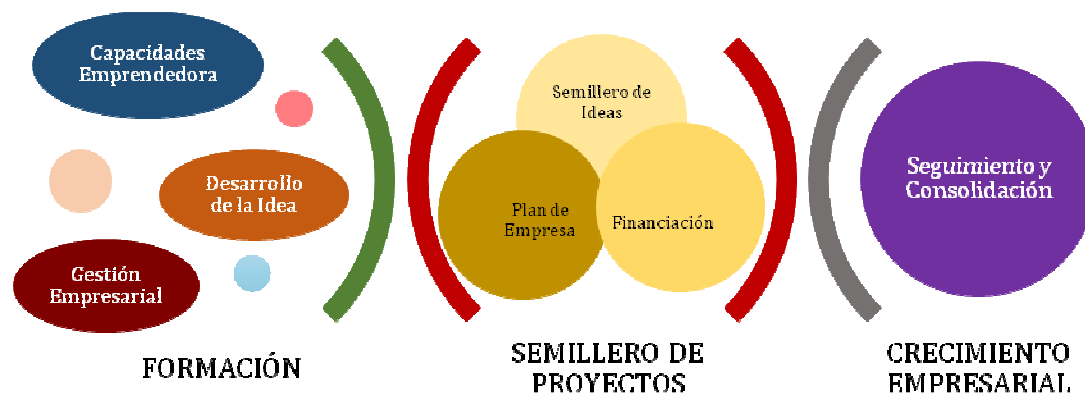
Capacidades Emprendedora

Desarrollo de la Idea

Gestión Empresarial

FORMACIÓN

Semillero de Ideas

Plan de Empresa

Financiación

SEMILLERO DE PROYECTOS

Seguimiento y Consolidación

CRECIMIENTO EMPRESARIAL